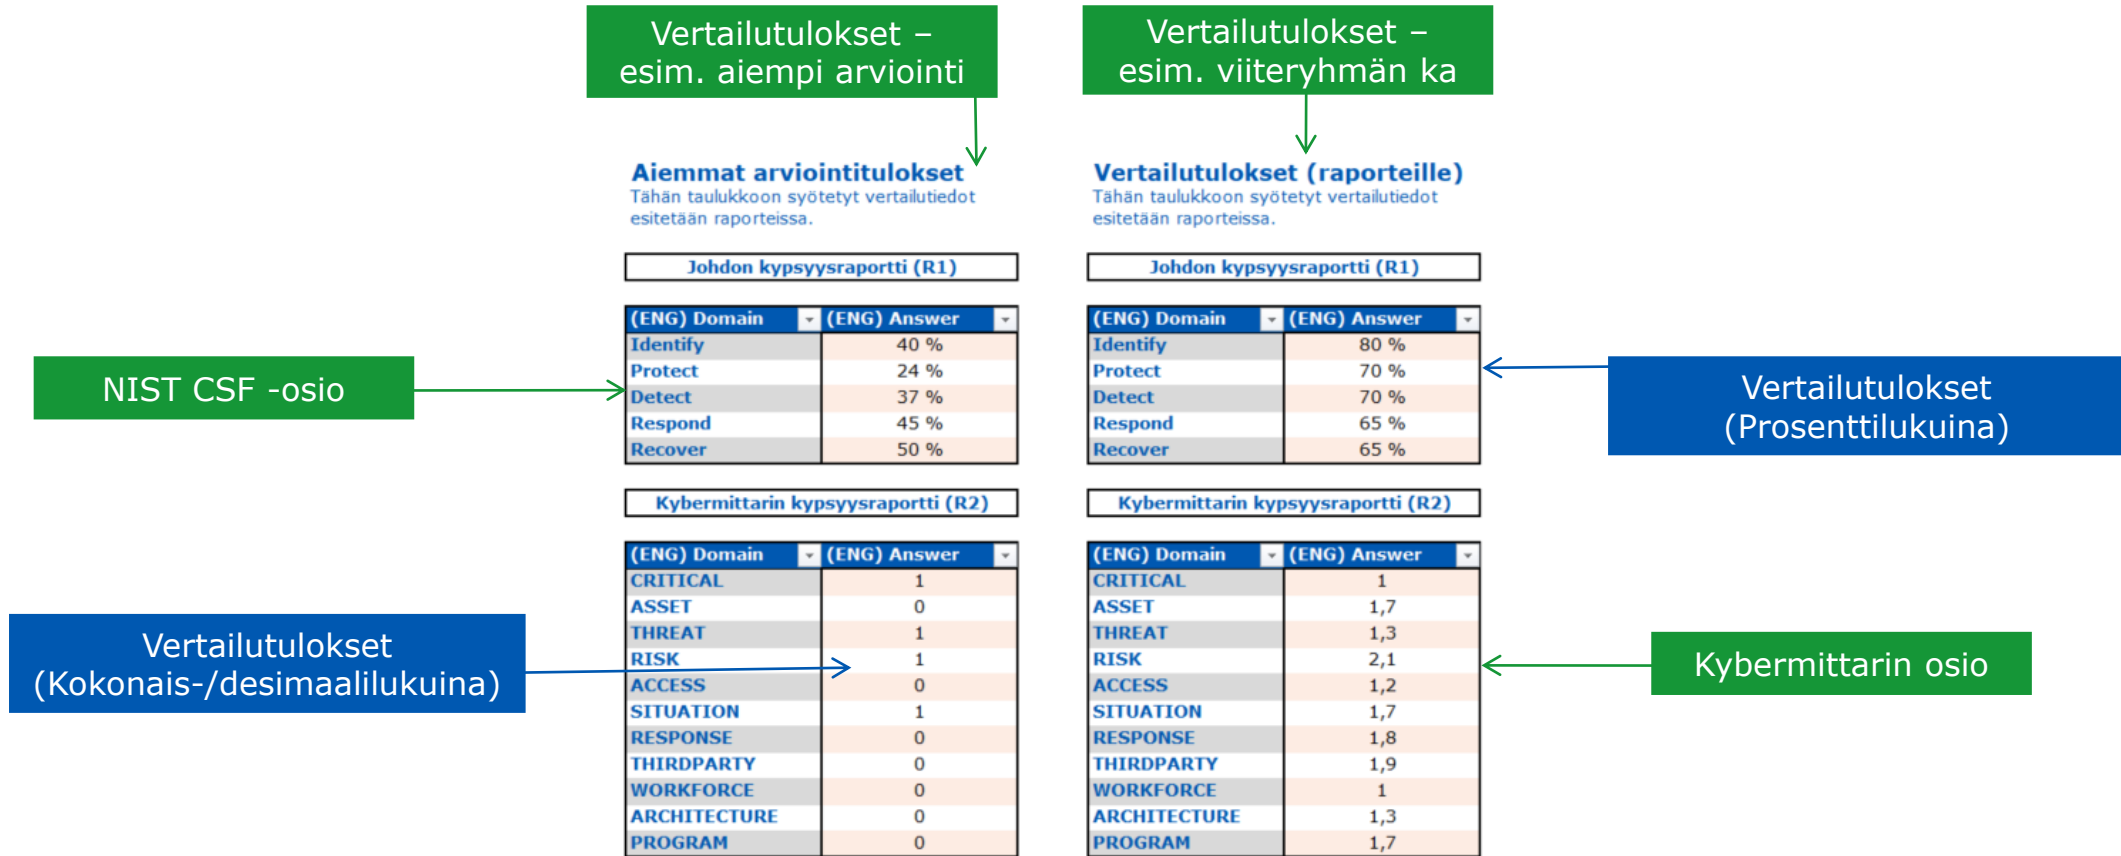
Vertailutulokset – esim. aiempi arviointi

Vertailutulokset – esim. viiteryhmän ka

Aiemmat arviointitulokset
Tähän taulukkoon syötetyt vertailutiedot esitetään raporteissa.

Johdon kypsyysraportti (R1)

| (ENG) Domain | (ENG) Answer |
|---|---|
| Identify | 40 % |
| Protect | 24 % |
| Detect | 37 % |
| Respond | 45 % |
| Recover | 50 % |

Kybermittarin kypsyysraportti (R2)

| (ENG) Domain | (ENG) Answer |
|---|---|
| CRITICAL | 1 |
| ASSET | 0 |
| THREAT | 1 |
| RISK | 1 |
| ACCESS | 0 |
| SITUATION | 1 |
| RESPONSE | 0 |
| THIRDPARTY | 0 |
| WORKFORCE | 0 |
| ARCHITECTURE | 0 |
| PROGRAM | 0 |

Vertailutulokset (raporteille)
Tähän taulukkoon syötetyt vertailutiedot esitetään raporteissa.

Johdon kypsyysraportti (R1)

| (ENG) Domain | (ENG) Answer |
|---|---|
| Identify | 80 % |
| Protect | 70 % |
| Detect | 70 % |
| Respond | 65 % |
| Recover | 65 % |

Kybermittarin kypsyysraportti (R2)

| (ENG) Domain | (ENG) Answer |
|---|---|
| CRITICAL | 1 |
| ASSET | 1,7 |
| THREAT | 1,3 |
| RISK | 2,1 |
| ACCESS | 1,2 |
| SITUATION | 1,7 |
| RESPONSE | 1,8 |
| THIRDPARTY | 1,9 |
| WORKFORCE | 1 |
| ARCHITECTURE | 1,3 |
| PROGRAM | 1,7 |

NIST CSF -osio

Vertailutulokset (Prosenttilukuina)

Vertailutulokset (Kokonais-/desimaalilukuina)

Kybermittarin osio